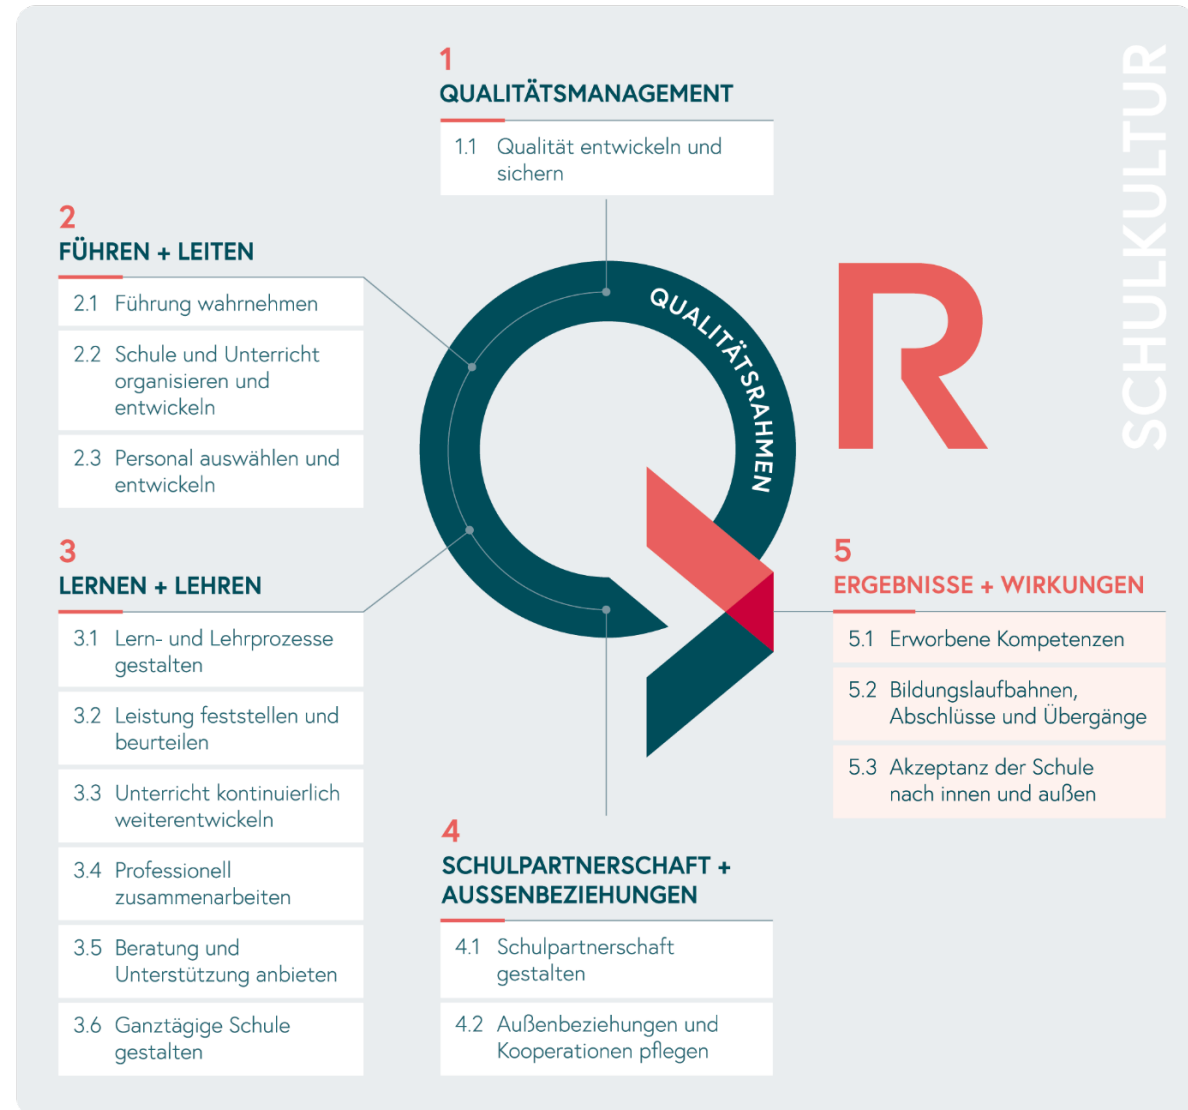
1
QUALITÄTSMANAGEMENT

1.1 Qualität entwickeln und sichern

2
FÜHREN + LEITEN

2.1 Führung wahrnehmen

2.2 Schule und Unterricht organisieren und entwickeln

2.3 Personal auswählen und entwickeln

3
LERNEN + LEHREN

3.1 Lern- und Lehrprozesse gestalten

3.2 Leistung feststellen und beurteilen

3.3 Unterricht kontinuierlich weiterentwickeln

3.4 Professionell zusammenarbeiten

3.5 Beratung und Unterstützung anbieten

3.6 Ganztägige Schule gestalten

QUALITÄTSRAHMEN

R

SCHULKULTUR

5
ERGEBNISSE + WIRKUNGEN

5.1 Erworbene Kompetenzen

5.2 Bildungslaufbahnen, Abschlüsse und Übergänge

5.3 Akzeptanz der Schule nach innen und außen

4
SCHULPARTNERSCHAFT + AUSSENBEZIEHUNGEN

4.1 Schulpartnerschaft gestalten

4.2 Außenbeziehungen und Kooperationen pflegen